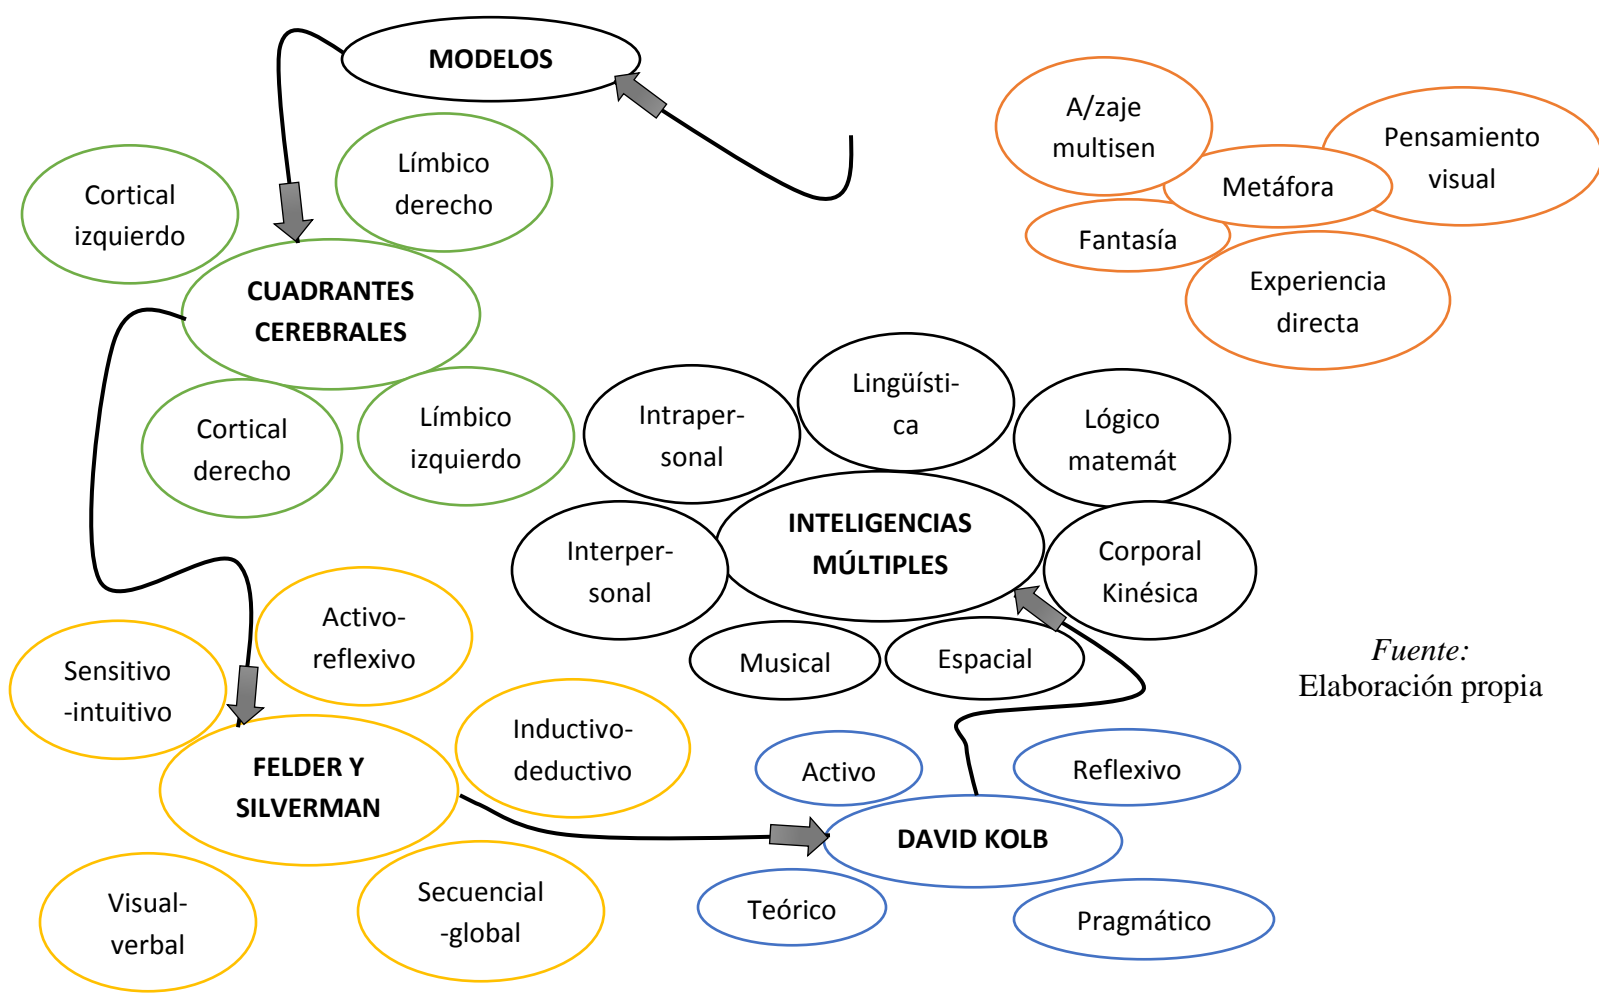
MODELOS

A/zaje multisen

Pensamiento visual

Metáfora

Fantasía

Experiencia directa

Cortical izquierdo

Límbico derecho

CUADRANTES CEREBRALES

Cortical derecho

Límbico izquierdo

Intraper-sonal

Lingüísti-ca

Lógico matemát

INTELIGENCIAS MÚLTIPLES

Interper-sonal

Corporal Kinésica

Musical

Espacial

Fuente:
Elaboración propia

Sensitivo -intuitivo

Activo-reflexivo

FELDER Y SILVERMAN

Inductivo-deductivo

Activo

Reflexivo

DAVID KOLB

Visual-verbal

Secuencial -global

Teórico

Pragmático